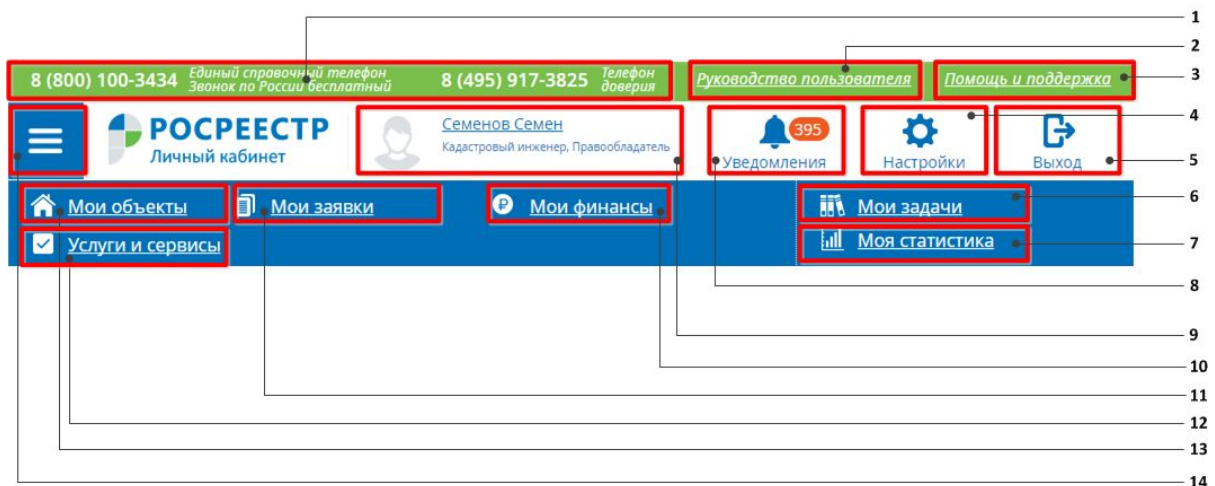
8 (800) 100-3434 Единый справочный телефон Звонок по России бесплатный 8 (495) 917-3825 Телефон доверия Руководство пользователя Помощь и поддержка

РОСРЕЕСТР Личный кабинет

Семенов Семен
Кадастровый инженер, Правообладатель

395 Уведомления

Настройки

Выход

Мои объекты Мои заявки Мои финансы Мои задачи

Услуги и сервисы Моя статистика

1
2
3
4
5
6
7
8
9
10
11
12
13
14